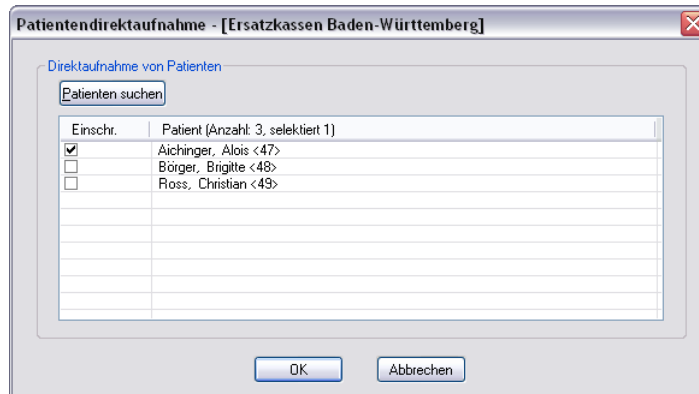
Patientendirektaufnahme - [Ersatzkassen Baden-Württemberg]

Direktaufnahme von Patienten

Patienten suchen

| Einschr. | Patient (Anzahl: 3, selektiert 1) |
|---|---|
| ✔ | Aichinger, Alois <47> |
| ☐ | Börger, Brigitte <48> |
| ☐ | Ross, Christian <49> |

OK

Abbrechen